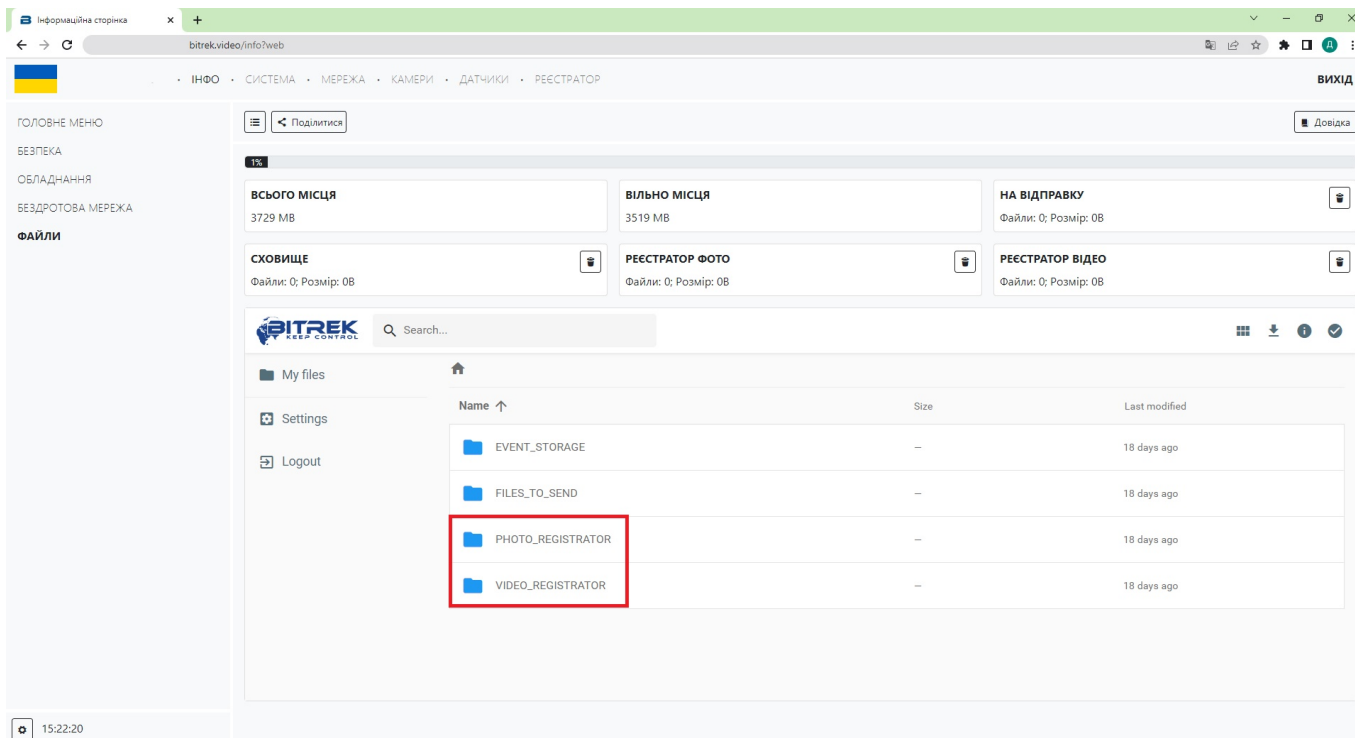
Інформаційна сторінка × +

bitrek.video/info?web

Д

• ІНФО • СИСТЕМА • МЕРЕЖА • КАМЕРИ • ДАТЧИКИ • РЕЄСТРАТОР

ВИХІД

ГОЛОВНЕ МЕНЮ
БЕЗПЕКА
ОБЛАДНАННЯ
БЕЗДРОТОВА МЕРЕЖА
ФАЙЛИ

Поділитися

Довідка

1%

ВСЬОГО МІСЦЯ
3729 MB

ВІЛЬНО МІСЦЯ
3519 MB

НА ВІДПРАВКУ
Файли: 0; Розмір: 0B

СХОВИЩЕ
Файли: 0; Розмір: 0B

РЕЄСТРАТОР ФОТО
Файли: 0; Розмір: 0B

РЕЄСТРАТОР ВІДЕО
Файли: 0; Розмір: 0B

BITREK KEEP CONTROL

Search...

My files
Settings
Logout

| Name ↑ | Size | Last modified |
|---|---|---|
| EVENT_STORAGE | – | 18 days ago |
| FILES_TO_SEND | – | 18 days ago |
| PHOTO_REGISTRATOR | – | 18 days ago |
| VIDEO_REGISTRATOR | – | 18 days ago |

15:22:20